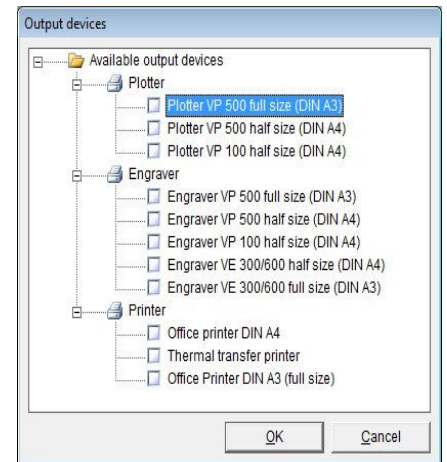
Output devices

Available output devices
Plotter
Plotter VP 500 full size (DIN A3)
Plotter VP 500 half size (DIN A4)
Plotter VP 100 half size (DIN A4)
Engraver
Engraver VP 500 full size (DIN A3)
Engraver VP 500 half size (DIN A4)
Engraver VP 100 half size (DIN A4)
Engraver VE 300/600 half size (DIN A4)
Engraver VE 300/600 full size (DIN A3)
Printer
Office printer DIN A4
Thermal transfer printer
Office Printer DIN A3 (full size)

OK
Cancel